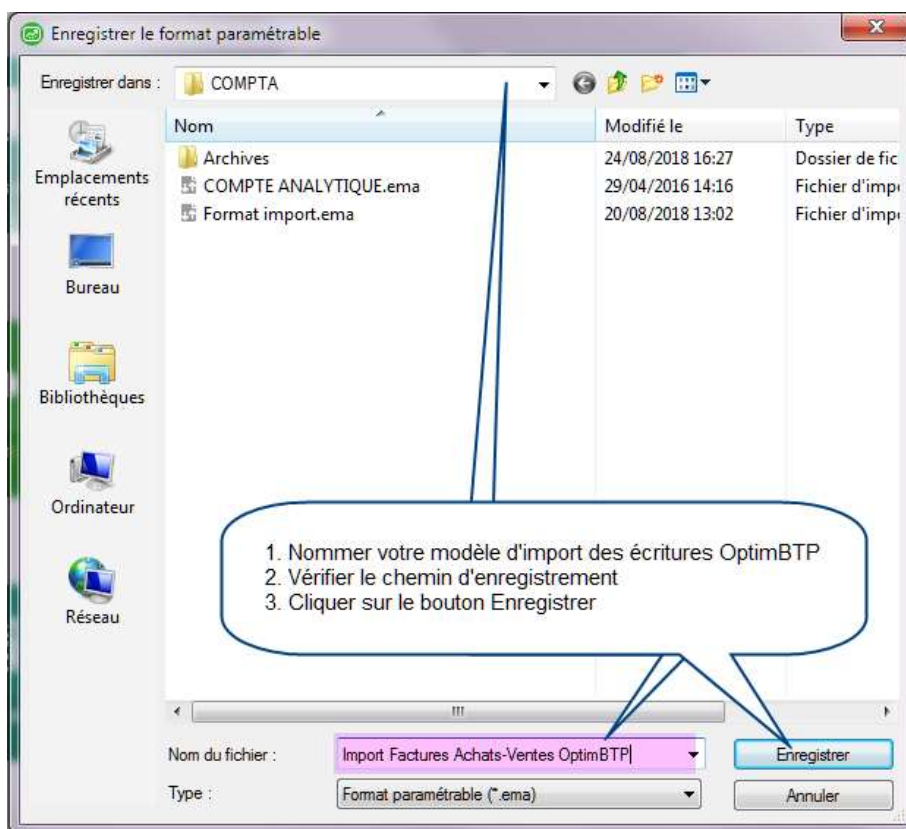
Enregistrer le format paramétrable

Enregistrer dans : COMPTA

Emplacements récents

Bureau

Bibliothèques

Ordinateur

Réseau

| Nom | Modifié le | Type |
|---|---|---|
| Archives | 24/08/2018 16:27 | Dossier de fic |
| COMPTE ANALYTIQUE.ema | 29/04/2016 14:16 | Fichier d'imp |
| Format import.ema | 20/08/2018 13:02 | Fichier d'imp |

1. Nommer votre modèle d'import des écritures OptimBTP
2. Vérifier le chemin d'enregistrement
3. Cliquer sur le bouton Enregistrer

Nom du fichier : Import Factures Achats-Ventes OptimBTP

Type : Format paramétrable (*.ema)

Enregistrer

Annuler